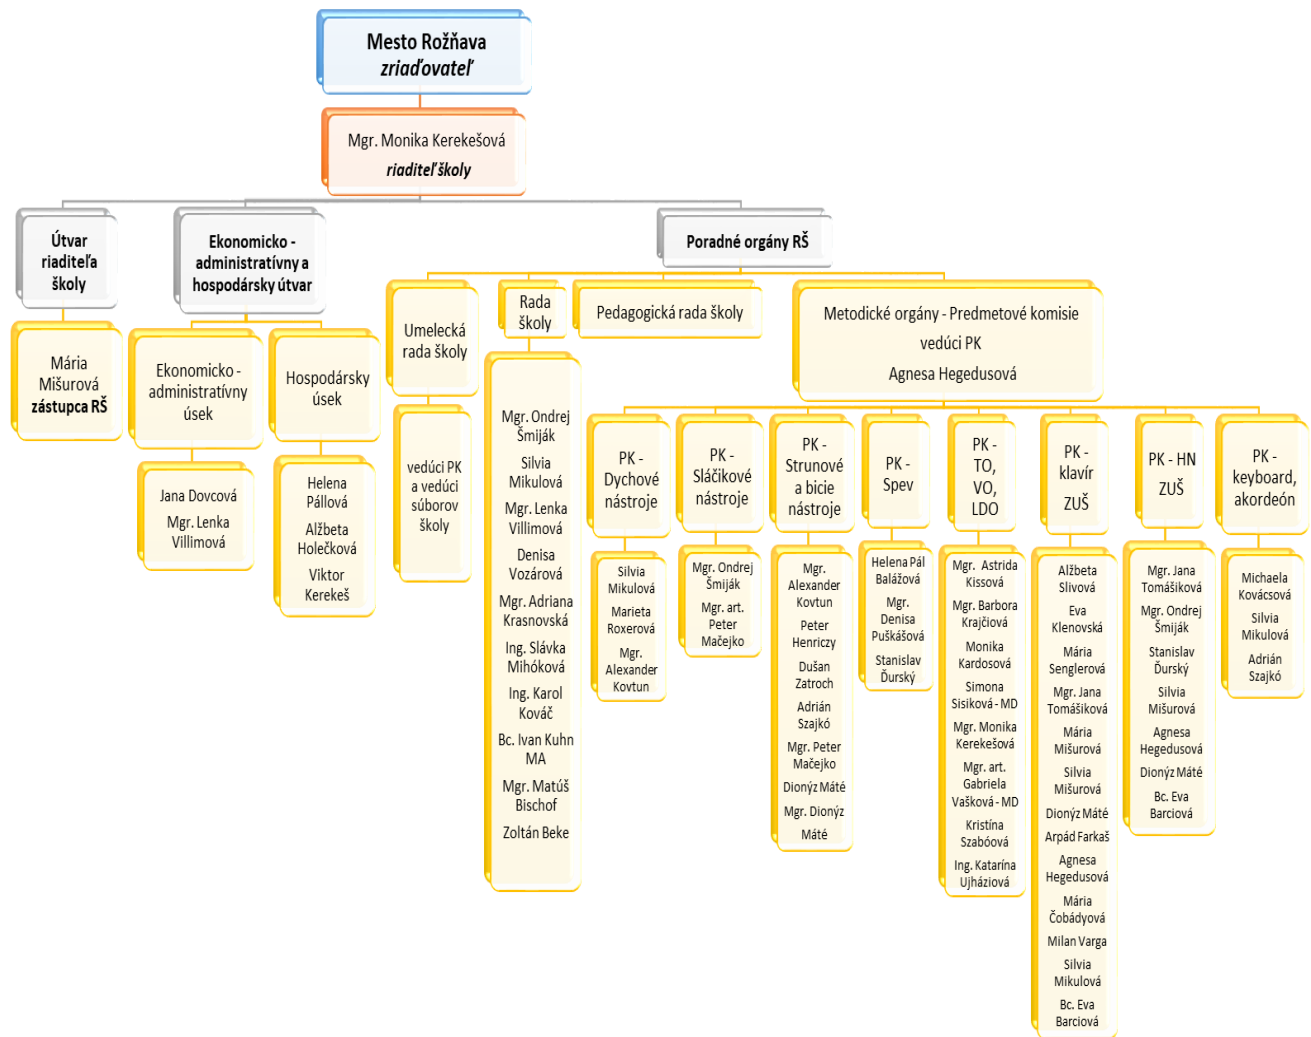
Mesto Rožňava
zriaďovateľ

Mgr. Monika Kerekešová
riaditeľ školy

Útvar riaditeľa školy

Mária Mišurová
zástupca RŠ

Ekonomicko - administratívny a hospodársky útvar

Ekonomicko - administratívny úsek

Jana Dovcová
Mgr. Lenka Villimová

Hospodársky úsek

Helena Pállová
Alžbeta Holečková
Viktor Kerekeš

Poradné orgány RŠ

Umelecká rada školy

vedúci PK a vedúci súborov školy

Rada školy

Mgr. Ondrej Šmiják
Silvia Mikulová
Mgr. Lenka Villimová
Denisa Vozárová
Mgr. Adriana Krasnovská
Ing. Slávka Mihóková
Ing. Karol Kováč
Bc. Ivan Kuhn MA
Mgr. Matúš Bischof
Zoltán Beke

Pedagogická rada školy

Metodické orgány - Predmetové komisie
vedúci PK
Agnesa Hegedusová

PK - Dychové nástroje

Silvia Mikulová
Marieta Roxerová
Mgr. Alexander Kovtun

PK - Sláčikové nástroje

Mgr. Ondrej Šmiják
Mgr. art. Peter Mačejko

PK - Strunové a bicie nástroje

Mgr. Alexander Kovtun
Peter Henriczy
Dušan Zatroch
Adrián Szajkó
Mgr. Peter Mačejko
Dionýz Máté
Mgr. Dionýz Máté

PK - Spev

Helena Pál Balážová
Mgr. Denisa Puškášová
Stanislav Ďurský

PK - TO, VO, LDO

Mgr. Astrida Kissová
Mgr. Barbora Krajčiová
Monika Kardosová
Simona Sisiková - MD
Mgr. Monika Kerekešová
Mgr. art. Gabriela Vašková - MD
Kristína Szabóová
Ing. Katarína Ujháziová

PK - klavír ZUŠ

Alžbeta Slivová
Eva Klenovská
Mária Senglerová
Mgr. Jana Tomášiková
Mária Mišurová
Silvia Mišurová
Dionýz Máté
Arpád Farkaš
Agnesa Hegedusová
Mária Čobádyová
Milan Varga
Silvia Mikulová
Bc. Eva Barciová

PK - HN ZUŠ

Mgr. Jana Tomášiková
Mgr. Ondrej Šmiják
Stanislav Ďurský
Silvia Mišurová
Agnesa Hegedusová
Dionýz Máté
Bc. Eva Barciová

PK - keyboard, akordeón

Michaela Kovácsová
Silvia Mikulová
Adrián Szajkó